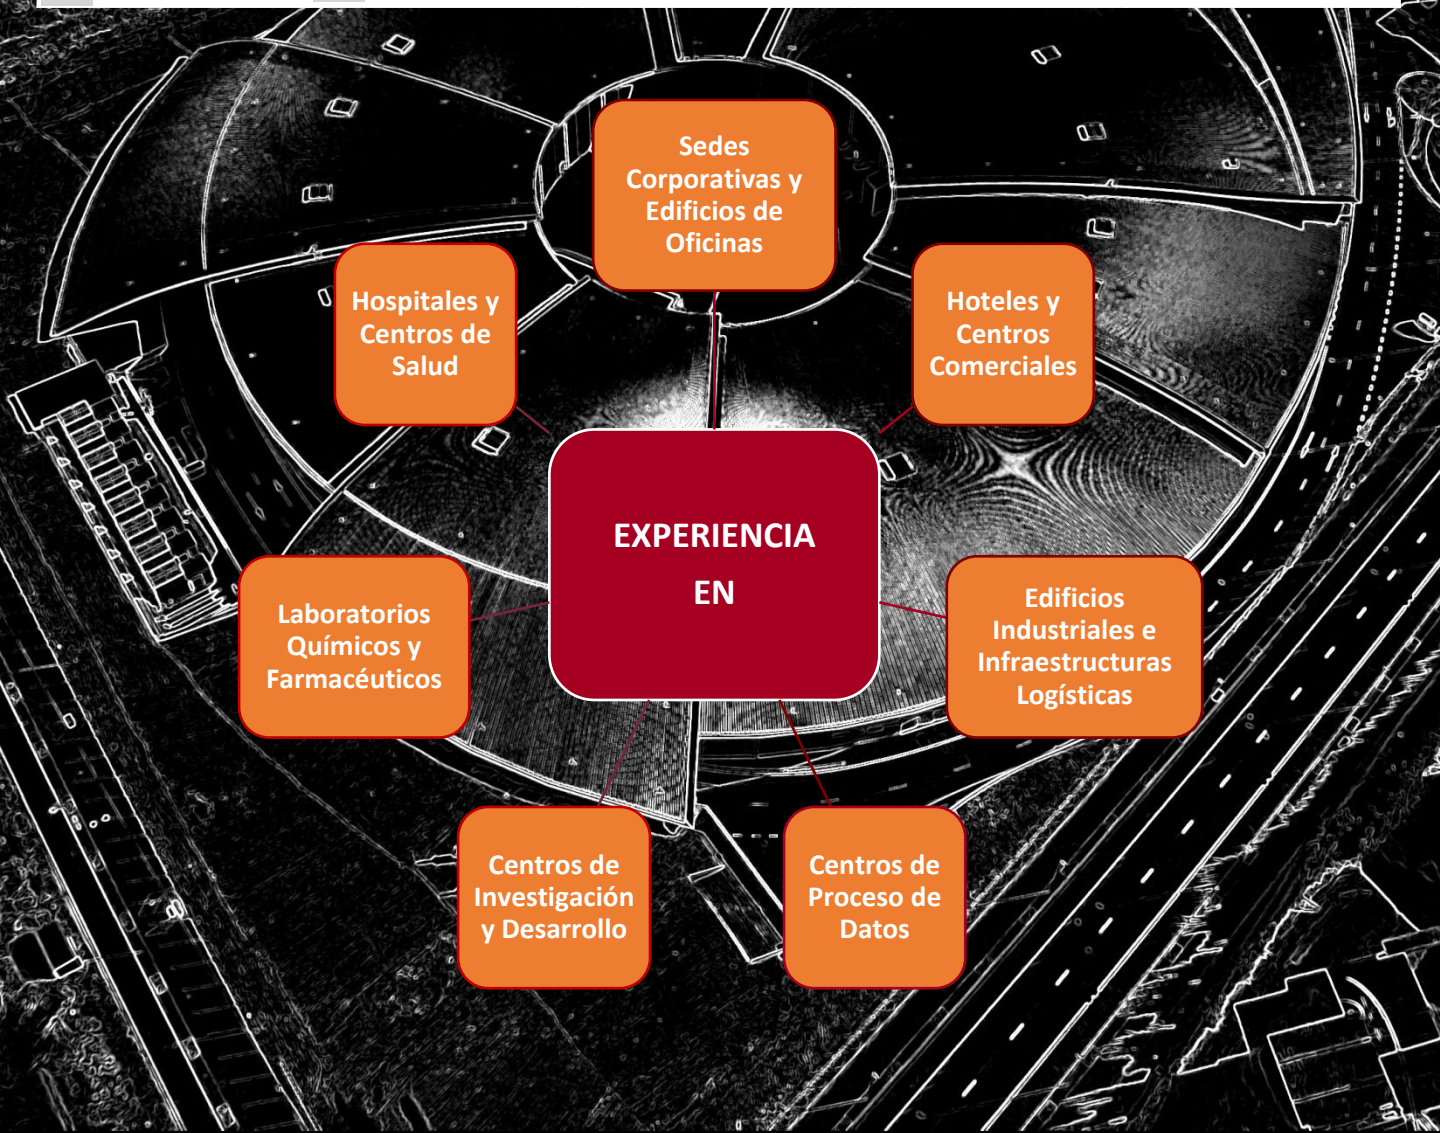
Sedes Corporativas y Edificios de Oficinas

Hospitales y Centros de Salud

Hoteles y Centros Comerciales

EXPERIENCIA EN

Laboratorios Químicos y Farmacéuticos

Edificios Industriales e Infraestructuras Logísticas

Centros de Investigación y Desarrollo

Centros de Proceso de Datos